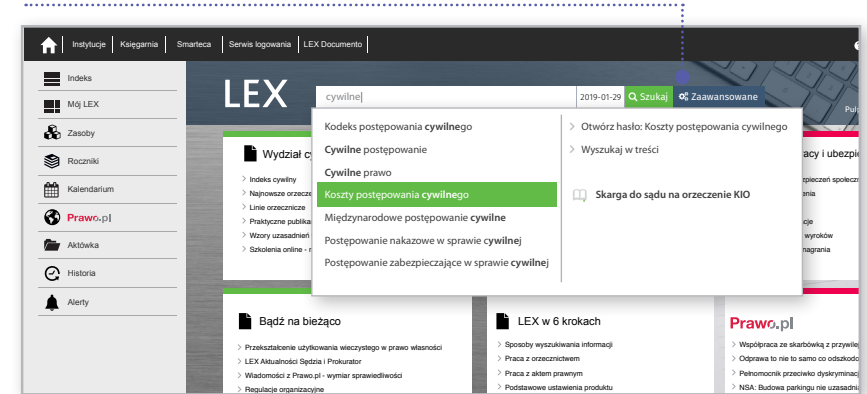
Instytucje | Księgarnia | Smarteca | Serwis logowania | LEX Documento

Indeks
Mój LEX
Zasoby
Roczniki
Kalendarium
Prawo.pl
Aktówka
Historia
Alerty

LEX

cywilne

2019-01-29

Szukaj

Zaawansowane

Kodeks postępowania cywilnego
Cywilne postępowanie
Cywilne prawo
Koszty postępowania cywilnego
Międzynarodowe postępowanie cywilne
Postępowanie nakazowe w sprawie cywilnej
Postępowanie zabezpieczające w sprawie cywilnej

Otwórz hasło: Koszty postępowania cywilnego
Wyszukaj w treści

Skarga do sądu na orzeczenie KIO

Wydział cy
Indeks cywilny
Najnowsze orzecz
Linie orzecznicze
Praktyczne publika
Wzory uzasadnień
Szkolenia online -

racy i ubezpie
ezpieczeń społeczn
enia
cje
wyroków
nagrania

Bądź na bieżąco
Przekształcenie użytkowania wieczystego w prawo własności
LEX Aktualności Sędzia i Prokurator
Wiadomości z Prawo.pl - wymiar sprawiedliwości
Regulacje organizacyjne

LEX w 6 krokach
Sposoby wyszukiwania informacji
Praca z orzecznictwem
Praca z aktem prawnym
Podstawowe ustawienia produktu

Prawo.pl
Współpraca ze skarbówką z przywilej
Odprawa to nie to samo co odszkodo
Pełnomocnik przeciwko dyskryminac
NSA: Budowa parkingu nie uzasadni